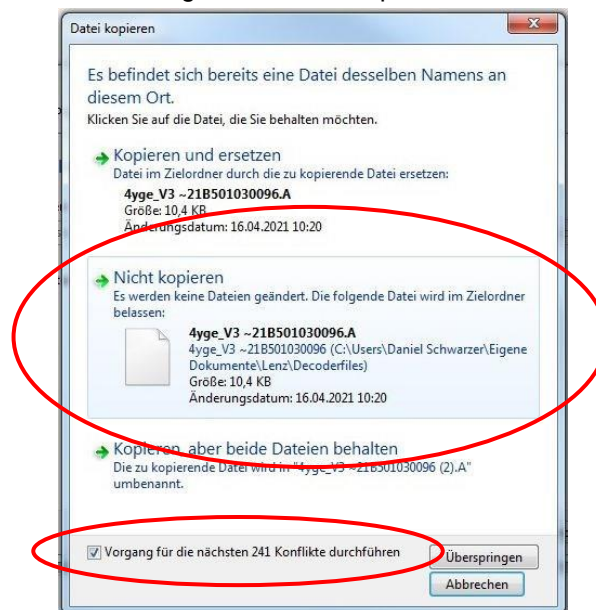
Datei kopieren

Es befindet sich bereits eine Datei desselben Namens an diesem Ort.

Klicken Sie auf die Datei, die Sie behalten möchten.

Kopieren und ersetzen
Datei im Zielordner durch die zu kopierende Datei ersetzen:
4yge_V3 ~21B501030096.A
Größe: 10,4 KB
Änderungsdatum: 16.04.2021 10:20

Nicht kopieren
Es werden keine Dateien geändert. Die folgende Datei wird im Zielordner belassen:
4yge_V3 ~21B501030096.A
4yge_V3 ~21B501030096 (C:\Users\Daniel Schwarzer\Eigene Dokumente\Lenz\Decoderfiles)
Größe: 10,4 KB
Änderungsdatum: 16.04.2021 10:20

Kopieren, aber beide Dateien behalten
Die zu kopierende Datei wird in "4yge_V3 ~21B501030096 (2).A" umbenannt.

Vorgang für die nächsten 241 Konflikte durchführen

Überspringen

Abbrechen